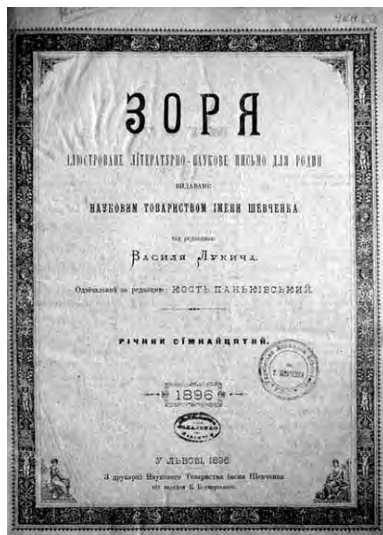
ЗОРЯ

ІЛЮСТРОВАНЕ ЛІТЕРАТУРНО-НАУКОВЕ ПИСЬМО ДЛЯ РОДИН

видаване

НАУКОВИМ ТОВАРИСТВОМ ІМЕНИ ШЕВЧЕНКА

під редакциєю

Василя Лукича.

Одвічальний за редакцию: КОСТЬ ПАНЬКІВСЬКИЙ.

РІЧНИК СІМНАЙЦЯТИЙ.

1896

У ЛЬВОВІ 1896.
З друкарні Наукового Товариства імени Шевченка
під зарядом К. Беднарського.